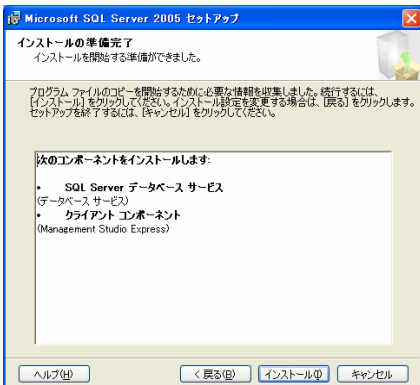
Microsoft SQL Server 2005 セットアップ

インストールの準備完了
インストールを開始する準備ができました。

プログラム ファイルのコピーを開始するために必要な情報を収集しました。続行するには、[インストール] をクリックしてください。インストール設定を変更する場合は、[戻る] をクリックします。セットアップを終了するには、[キャンセル] をクリックしてください。

次のコンポーネントをインストールします:

• SQL Server データベース サービス
(データベース サービス)
• クライアント コンポーネント
(Management Studio Express)

ヘルプ(H) < 戻る(B) インストール(I) キャンセル